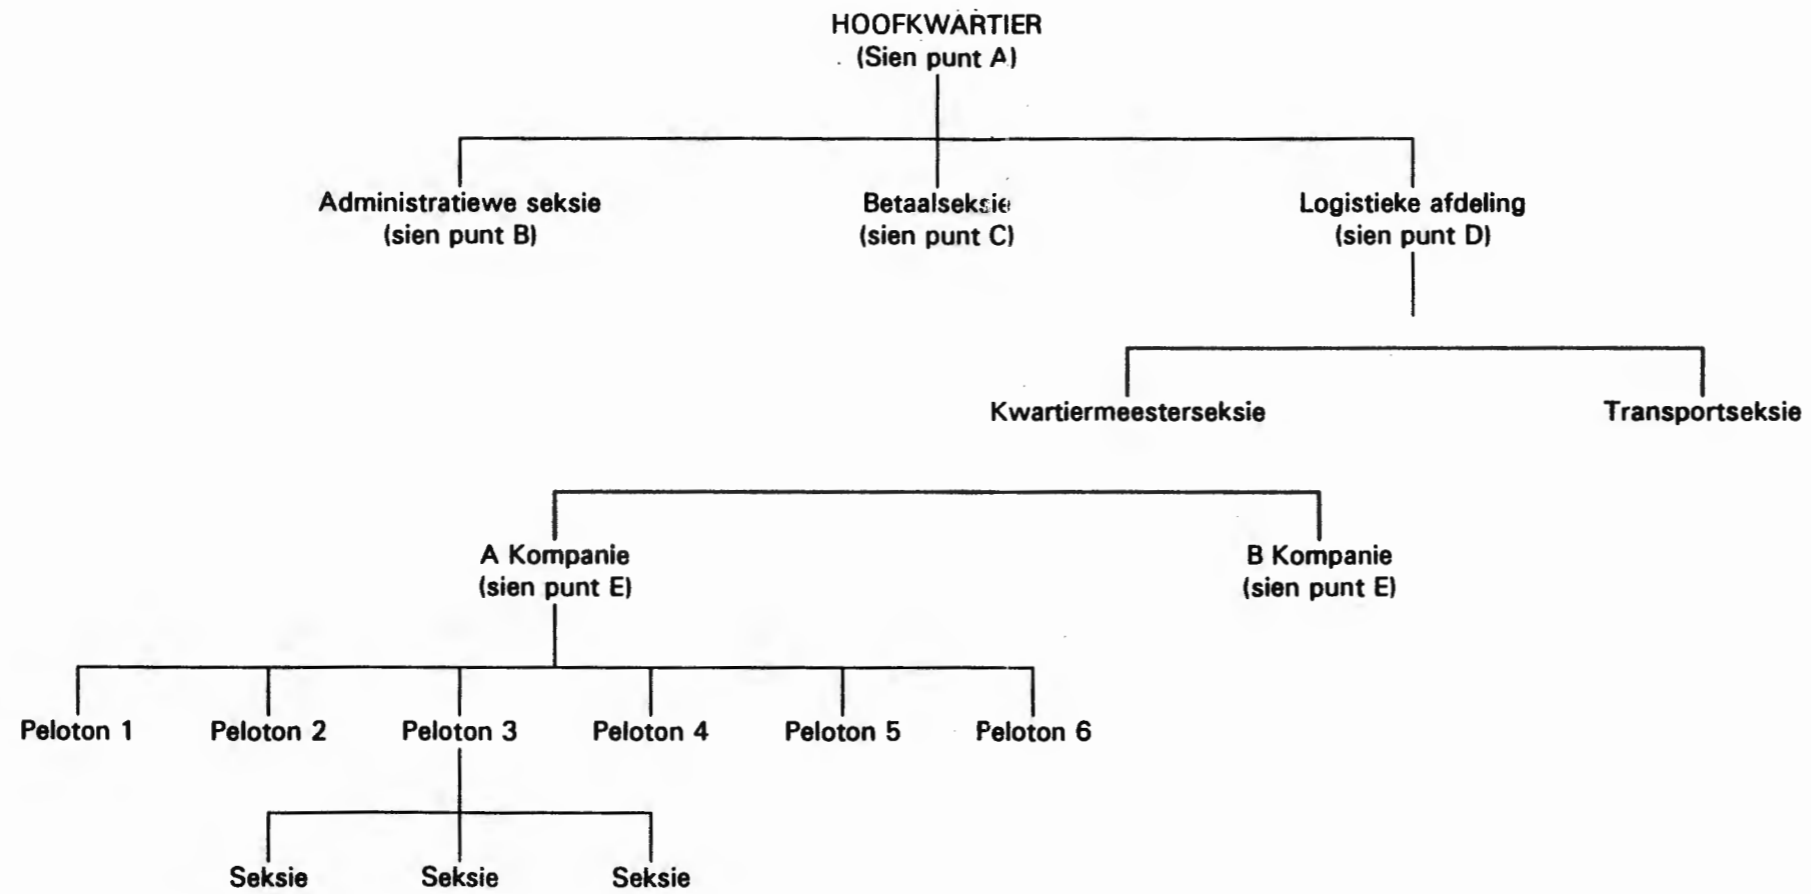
HOOFKWARTIER
(Sien punt A)

Administratiewe seksie
(sien punt B)

Betaalseksie
(sien punt C)

Logistieke afdeling
(sien punt D)

Kwartiermeesterseksie

Transportseksie

A Kompanie
(sien punt E)

B Kompanie
(sien punt E)

Peloton 1

Peloton 2

Peloton 3

Peloton 4

Peloton 5

Peloton 6

Seksie

Seksie

Seksie